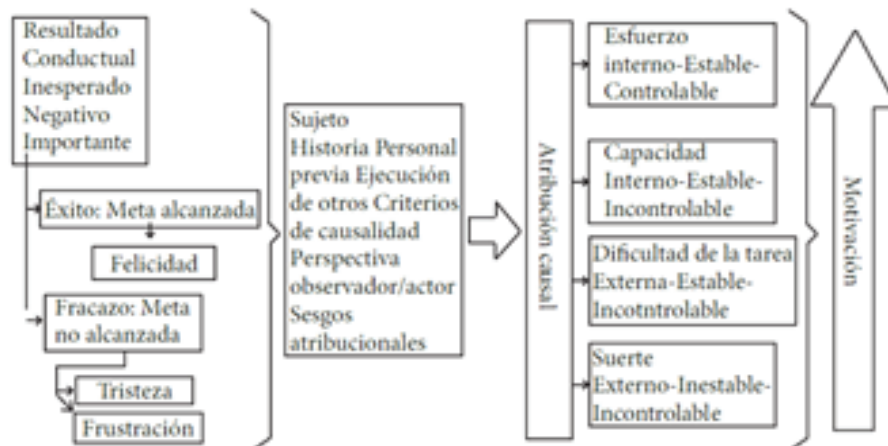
Resultado Conductual Inesperado Negativo Importante

Éxito: Meta alcanzada

Felicidad

Fracazo: Meta no alcanzada

Tristeza

Frustración

Sujeto Historia Personal previa Ejecución de otros Criterios de causalidad Perspectiva observador/actor Sesgos atribucionales

Atribución causal

Esfuerzo interno-Estable-Controlable

Capacidad Interno-Estable-Incontrolable

Dificultad de la tarea Externa-Estable-Incotntrolable

Suerte Externo-Inestable-Incontrolable

Motivación